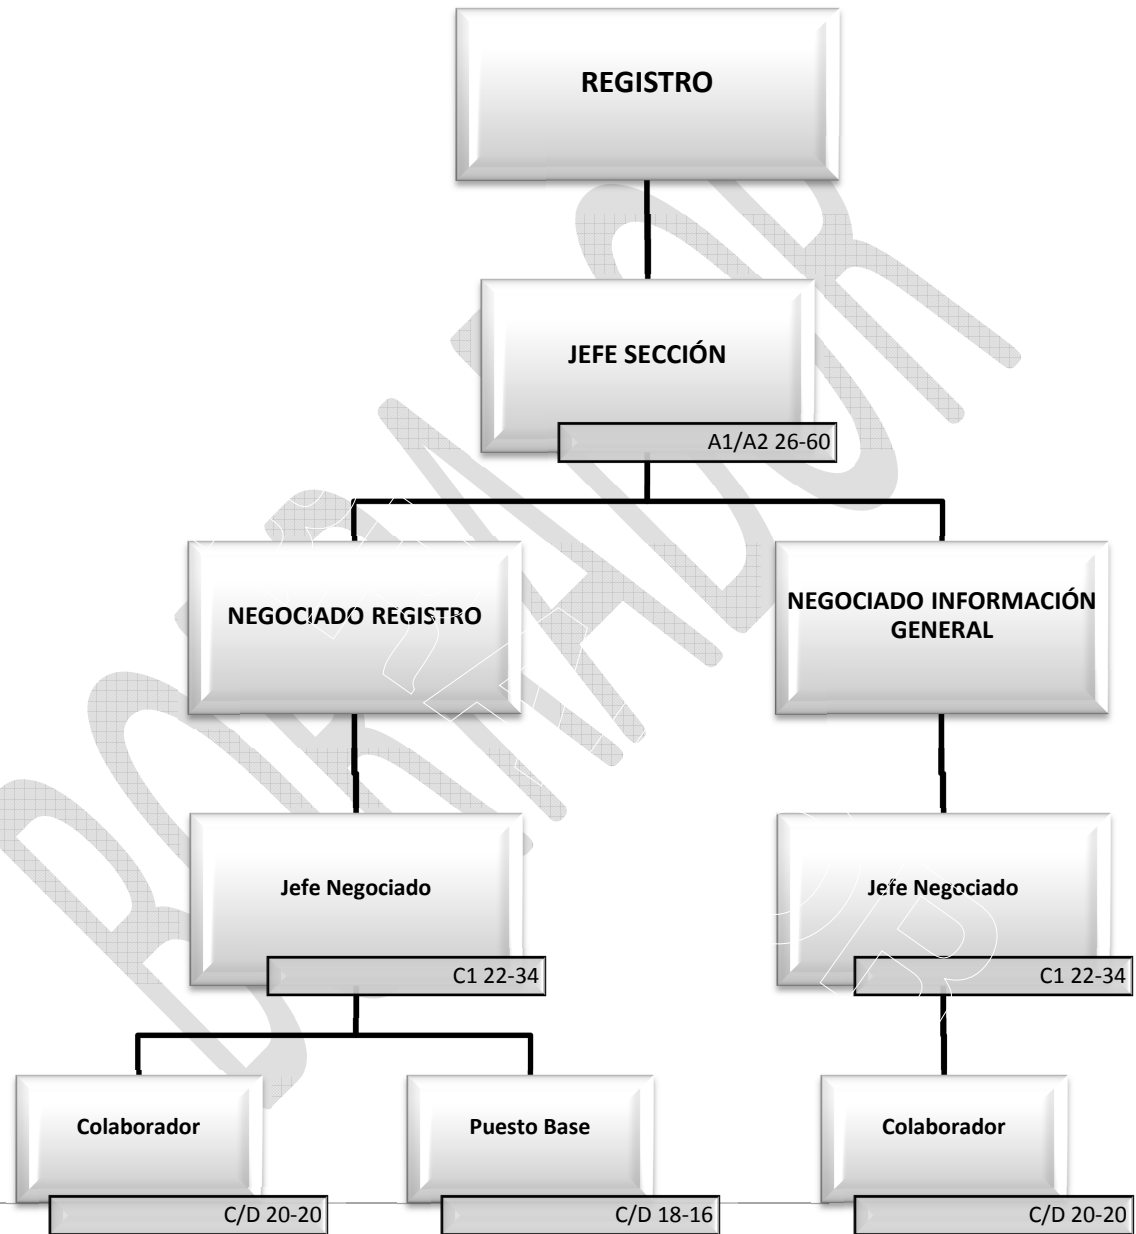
REGISTRO

JEFE SECCIÓN

A1/A2 26-60

NEGOCIADO REGISTRO

NEGOCIADO INFORMACIÓN GENERAL

Jefe Negociado

C1 22-34

Jefe Negociado

C1 22-34

Colaborador

C/D 20-20

Puesto Base

C/D 18-16

Colaborador

C/D 20-20

BORRADOR